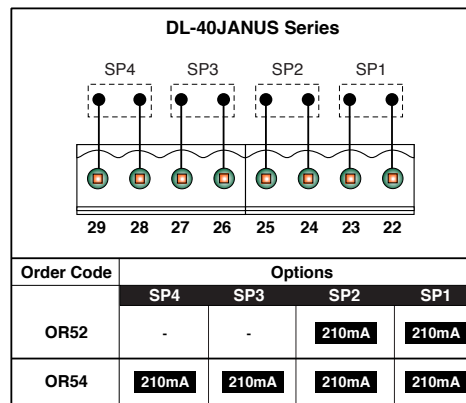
DL-40JANUS Series

SP4 SP3 SP2 SP1

29 28 27 26 25 24 23 22

| Order Code | Options | | | |
|---|---|---|---|---|
| | SP4 | SP3 | SP2 | SP1 |
| OR52 | - | - | 210mA | 210mA |
| OR54 | 210mA | 210mA | 210mA | 210mA |